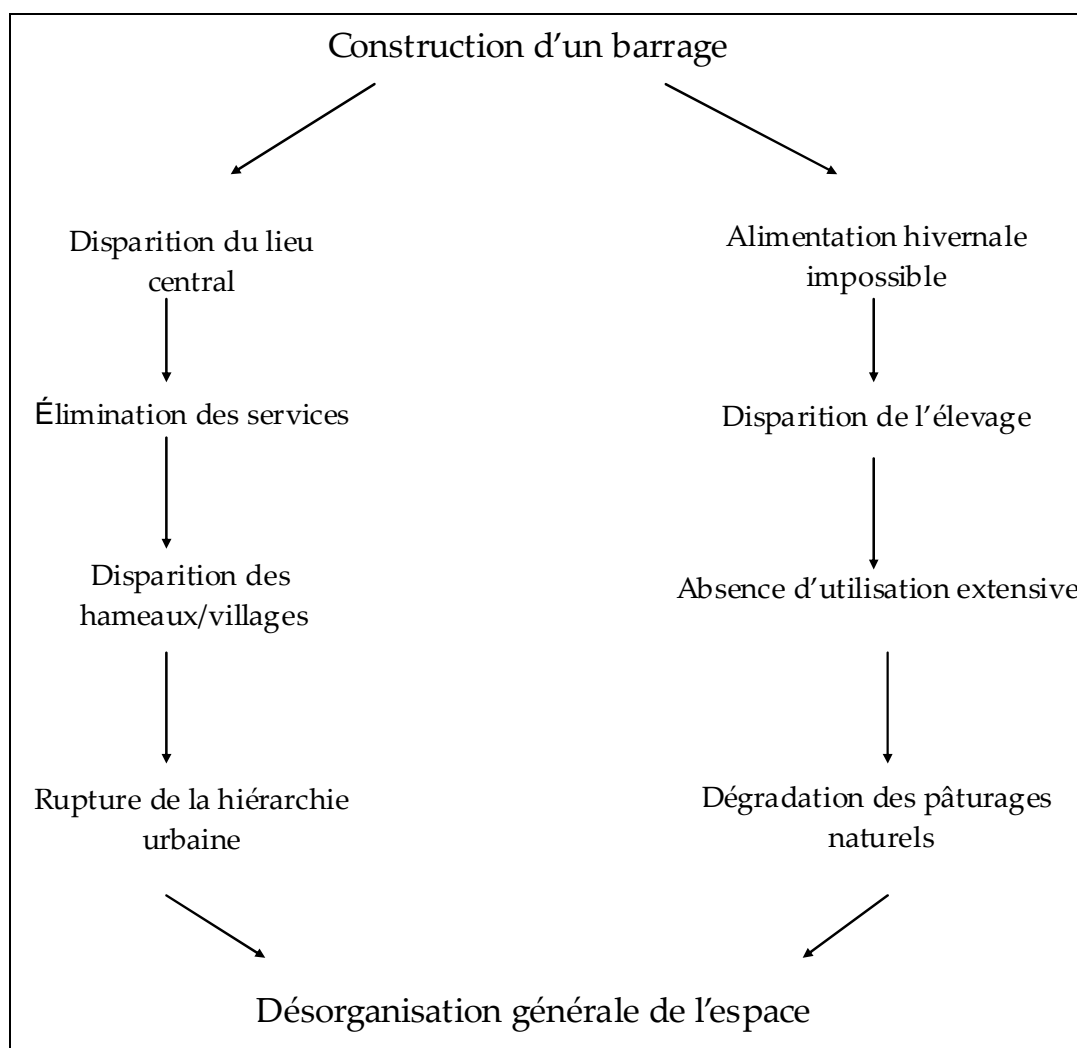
Construction d’un barrage

Disparition du lieu central

Élimination des services

Disparition des hameaux/villages

Rupture de la hiérarchie urbaine

Alimentation hivernale impossible

Disparition de l’élevage

Absence d’utilisation extensive

Dégradation des pâturages naturels

Désorganisation générale de l’espace